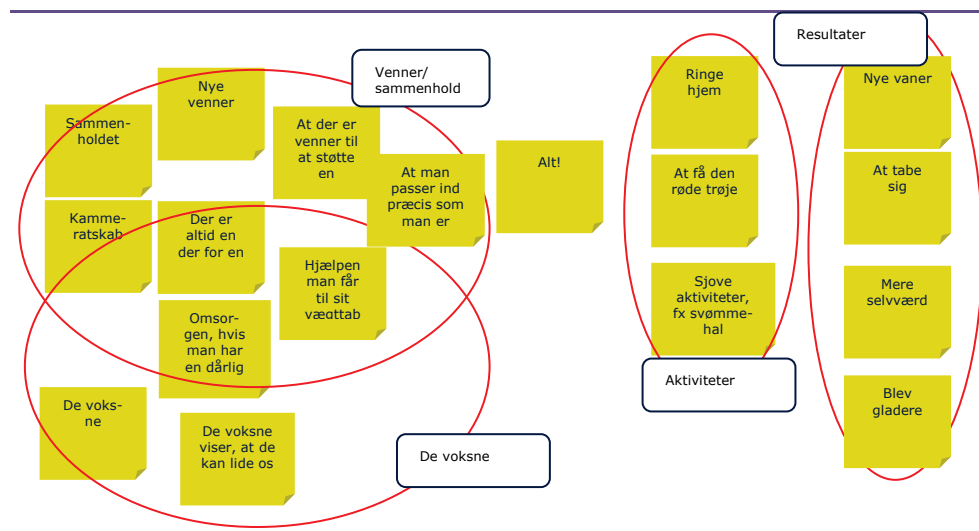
Venner/ sammenhold

Sammenholdet

Nye venner

At der er venner til at støtte en

At man passer ind præcis som man er

Alt!

Kammeratskab

Der er altid en der for en

Hjælpen man får til sit vægttab

Omsorgen, hvis man har en dårlig

De voksne

De voksne viser, at de kan lide os

De voksne

Ringe hjem

At få den røde trøje

Sjove aktiviteter, fx svømmehal

Aktiviteter

Resultater

Nye vaner

At tabe sig

Mere selvværd

Blev gladere